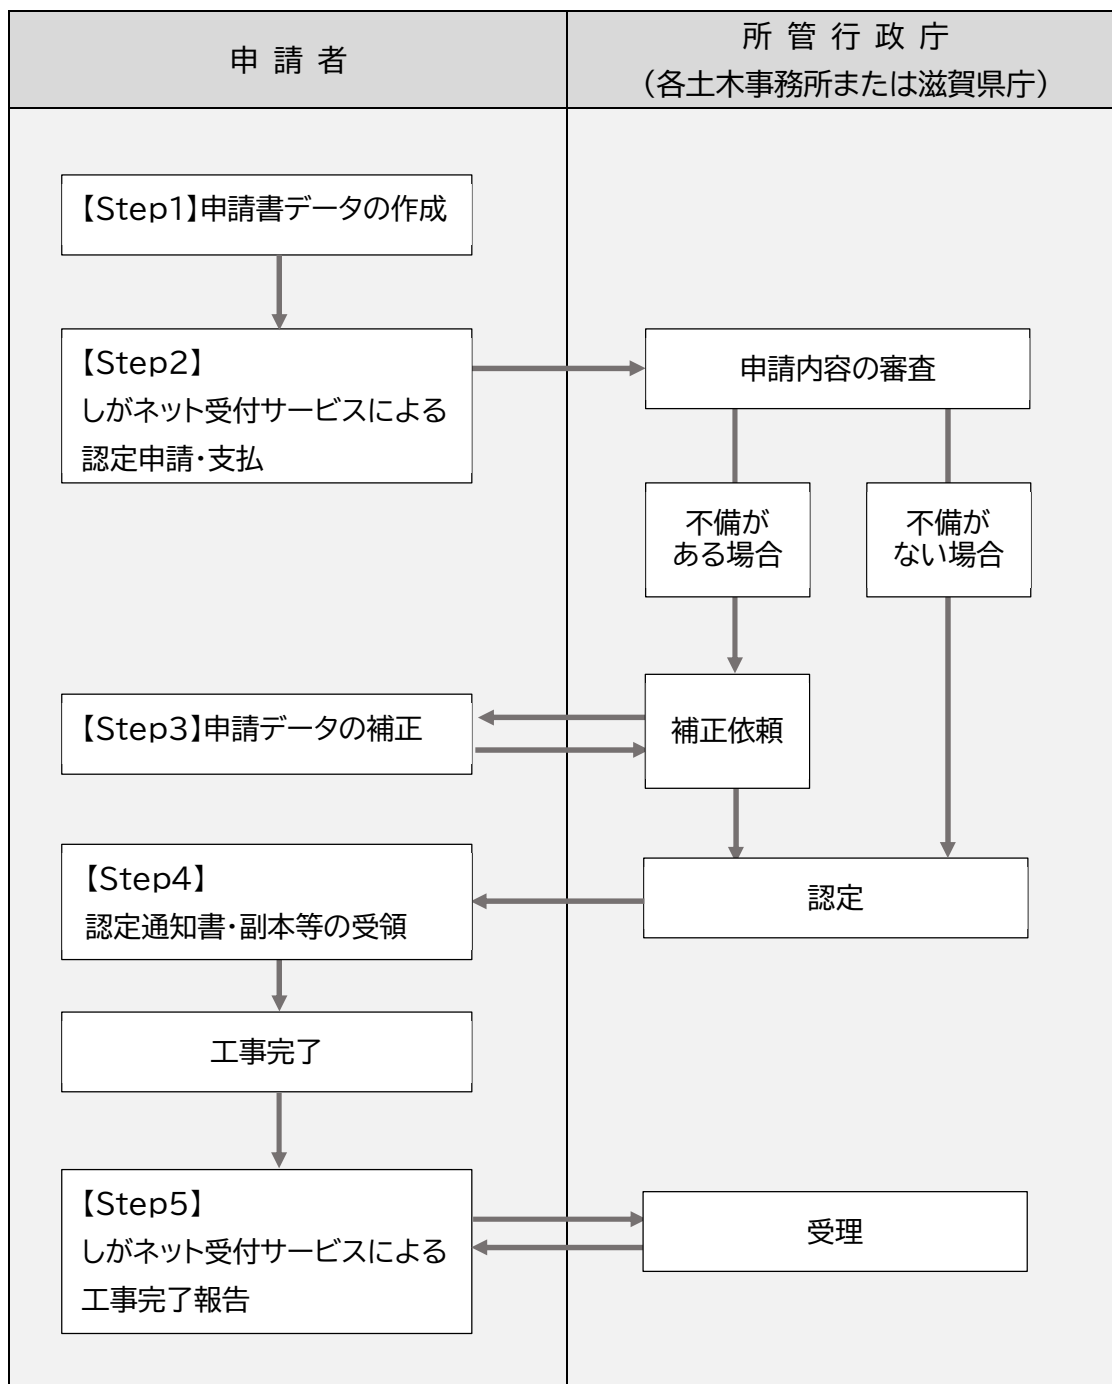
申 請 者

所 管 行 政 庁
（各土木事務所または滋賀県庁）

【Step1】申請書データの作成

【Step2】
しがネット受付サービスによる
認定申請・支払

申請内容の審査

不備が
ある場合

不備が
ない場合

【Step3】申請データの補正

補正依頼

【Step4】
認定通知書・副本等の受領

認定

工事完了

【Step5】
しがネット受付サービスによる
工事完了報告

受理